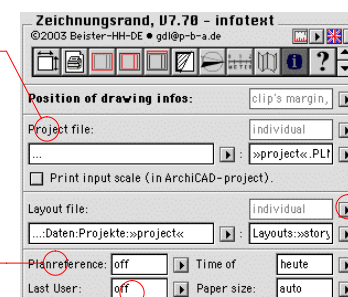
Zeichnungsrand, V7.70 – infotext
©2003 Beister-HH-DE ● gdl@p-b-a.de

Position of drawing infos: clip's margin,

Project file: individual
... »project«.PL

Print input scale (in ArchiCAD-project).

Layout file: individual
...:Daten:Projekte:»project« Layouts:»story

Planreference: off Time of heute
Last User: off Paper size: auto